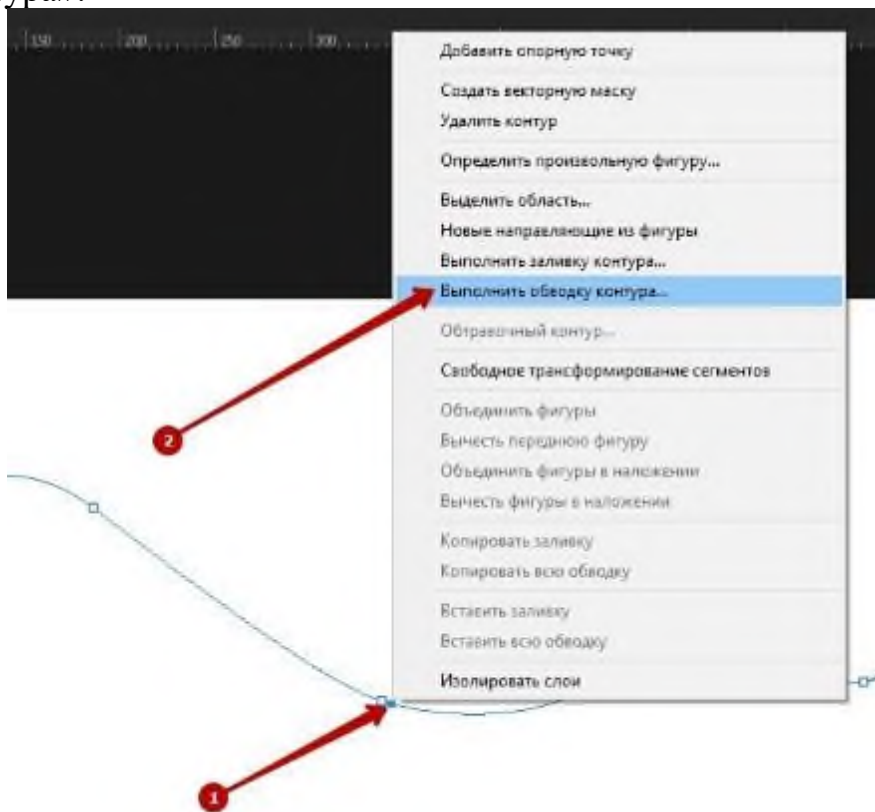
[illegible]

150 200 250 300

Добавить опорную точку

Создать векторную маску
Удалить контур

Определить произвольную фигуру...

Выделить область...
Новые направляющие из фигуры
Выполнить заливку контура...
Выполнить обводку контура...

Обтравочный контур...

Свободное трансформирование сегментов

Объединить фигуры
Вычесть переднюю фигуру
Объединить фигуры в наложении
Вычесть фигуры в наложении

Копировать заливку
Копировать всю обводку

Вставить заливку
Вставить всю обводку

Изолировать слои

2

1